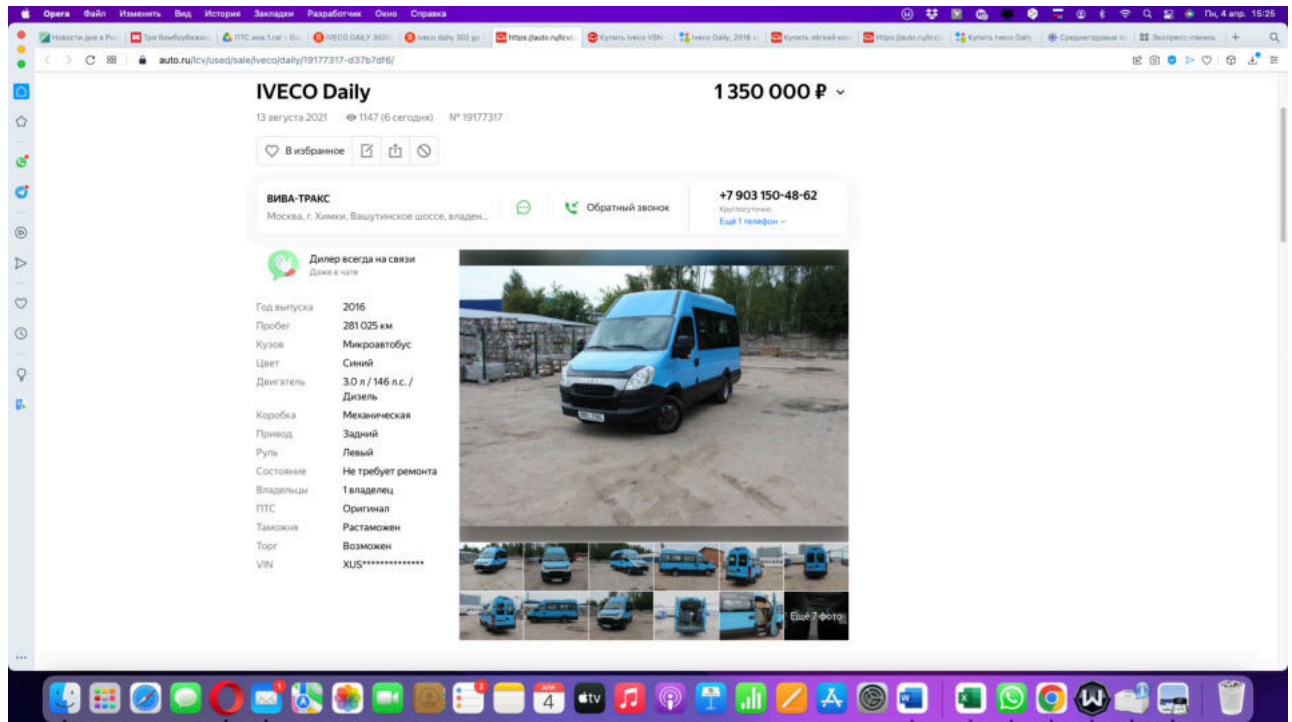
Opera Файл Изменить Вид История Закладки Разработчик Окно Справка

Пн, 4 апр. 15:25

auto.ru/lcv/used/sale/iveco/daily/19177317-d37b7df6/

IVECO Daily

1 350 000 ₽

13 августа 2021 1147 (6 сегодня) № 19177317

В избранное

ВИВА-ТРАКС
Москва, г. Химки, Вашутинское шоссе, владен...

Обратный звонок

+7 903 150-48-62
Круглосуточно
Ещё 1 телефон

Дилер всегда на связи
Даже в чате

| Год выпуска | 2016 |
|---|---|
| Пробег | 281 025 км |
| Кузов | Микроавтобус |
| Цвет | Синий |
| Двигатель | 3.0 л / 146 л.с. / Дизель |
| Коробка | Механическая |
| Привод | Задний |
| Руль | Левый |
| Состояние | Не требует ремонта |
| Владельцы | 1 владелец |
| ПТС | Оригинал |
| Таможня | Растаможен |
| Торг | Возможен |
| VIN | XUS************** |

Ещё 7 фото

АПР
4